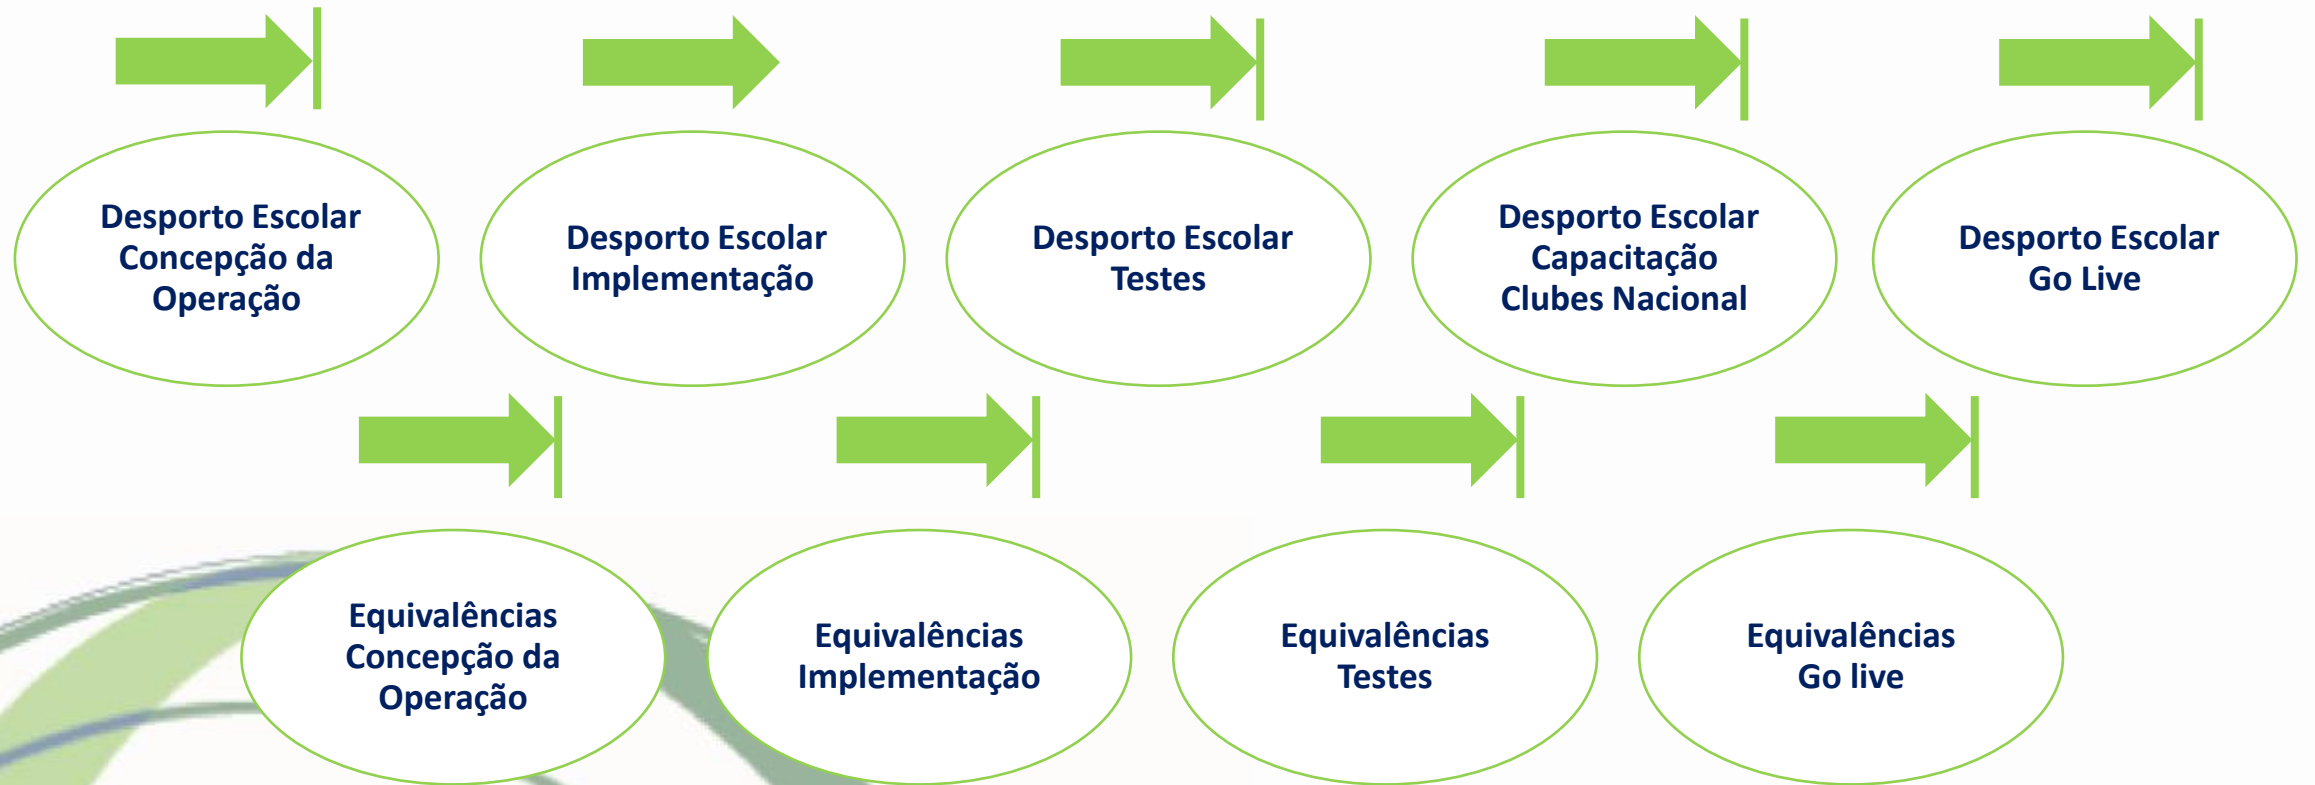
Desporto Escolar Concepção da Operação

Desporto Escolar Implementação

Desporto Escolar Testes

Desporto Escolar Capacitação Clubes Nacional

Desporto Escolar Go Live

Equivalências Concepção da Operação

Equivalências Implementação

Equivalências Testes

Equivalências Go live